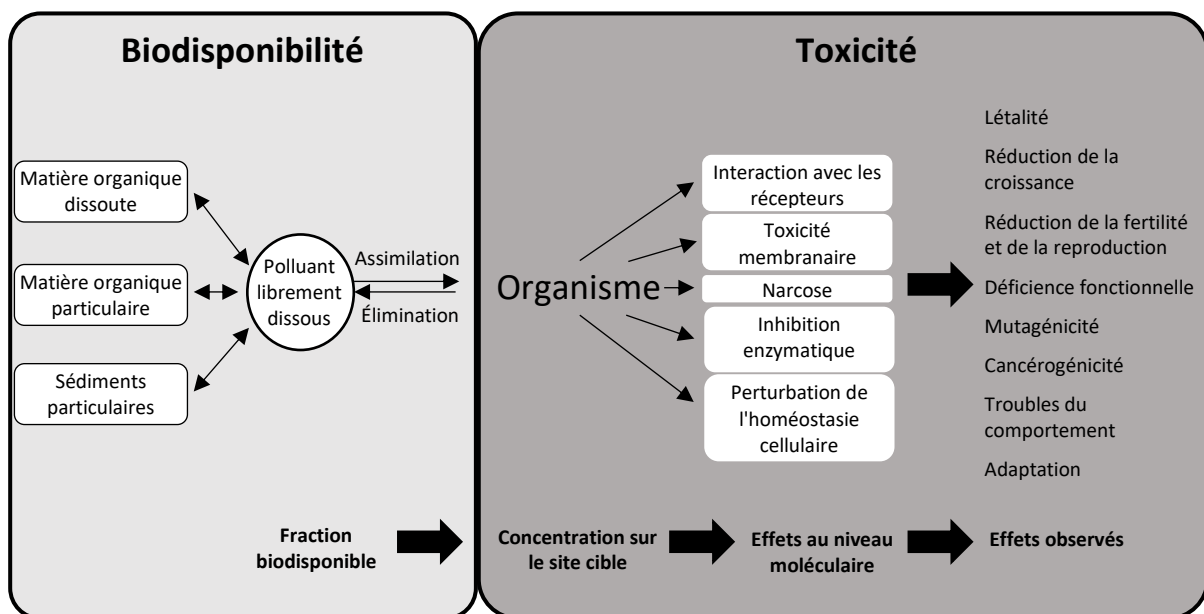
Biodisponibilité

Matière organique dissoute

Matière organique particulaire

Sédiments particulaires

Polluant librement dissous

Assimilation

Élimination

Fraction biodisponible

Toxicité

Organisme

Interaction avec les récepteurs

Toxicité membranaire

Narcose

Inhibition enzymatique

Perturbation de l'homéostasie cellulaire

Létalité

Réduction de la croissance

Réduction de la fertilité et de la reproduction

Déficience fonctionnelle

Mutagénicité

Cancérogénicité

Troubles du comportement

Adaptation

Concentration sur le site cible

Effets au niveau moléculaire

Effets observés